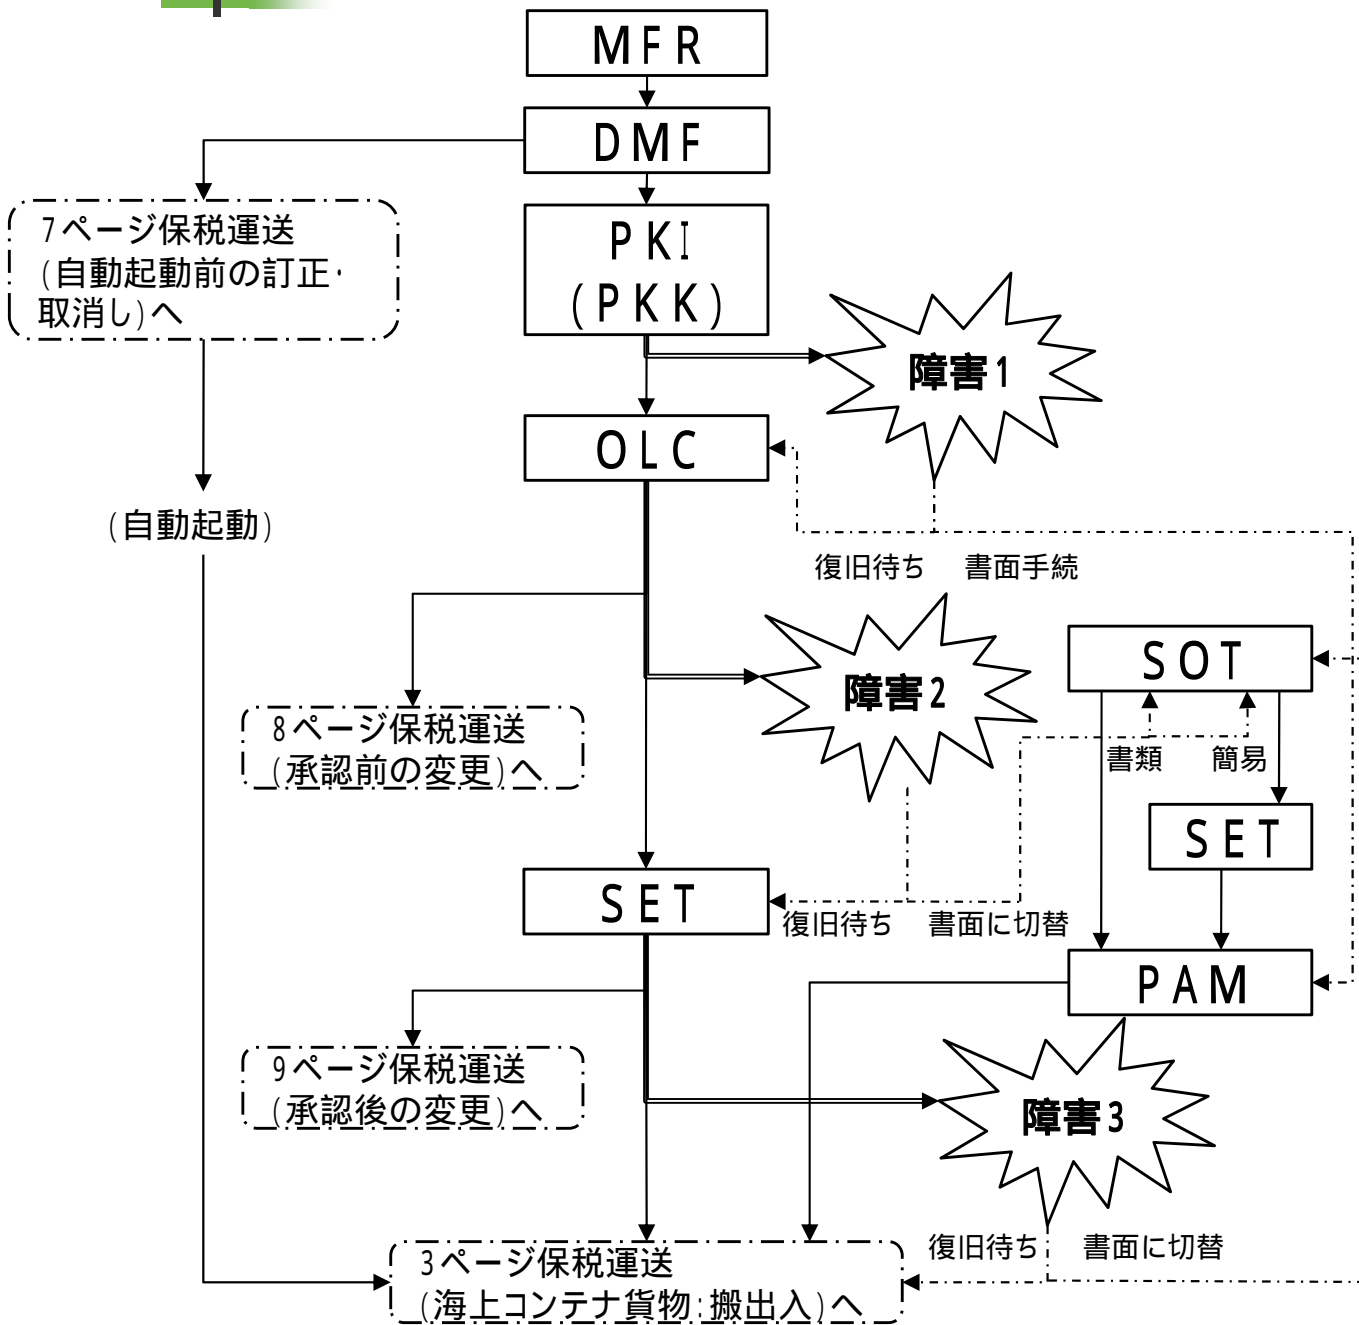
MFR

DMF

7ページ保税運送
(自動起動前の訂正・取消し)へ

PKI
(PKK)

障害1

OLC

(自動起動)

復旧待ち　書面手続

8ページ保税運送
(承認前の変更)へ

障害2

SOT

書類　簡易

SET

SET

復旧待ち　書面に切替

PAM

9ページ保税運送
(承認後の変更)へ

障害3

復旧待ち　書面に切替

3ページ保税運送
(海上コンテナ貨物:搬出入)へ